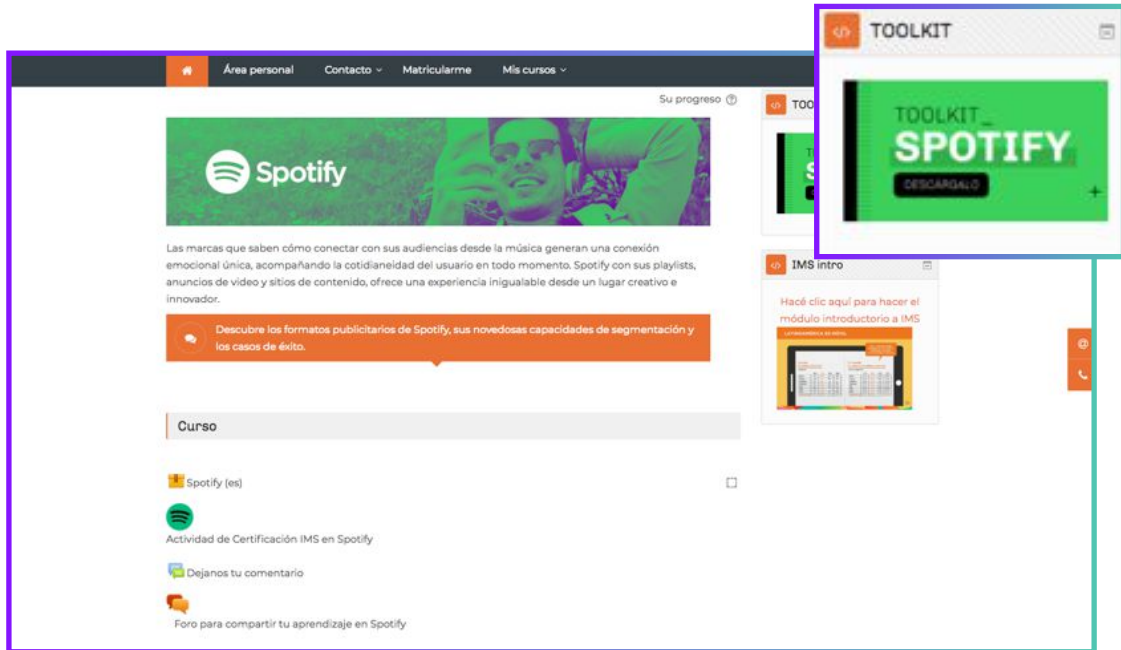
Área personal   Contacto   Matricularme   Mis cursos

Su progreso

Spotify

Las marcas que saben cómo conectar con sus audiencias desde la música generan una conexión emocional única, acompañando la cotidianeidad del usuario en todo momento. Spotify con sus playlists, anuncios de video y sitios de contenido, ofrece una experiencia inigualable desde un lugar creativo e innovador.

Descubre los formatos publicitarios de Spotify, sus novedosas capacidades de segmentación y los casos de éxito.

Curso

Spotify (es)

Actividad de Certificación IMS en Spotify

Dejanos tu comentario

Foro para compartir tu aprendizaje en Spotify

TOO

IMS intro

Hacé clic aquí para hacer el módulo introductorio a IMS

TOOLKIT

TOOLKIT_
SPOTIFY
DESCARGALO